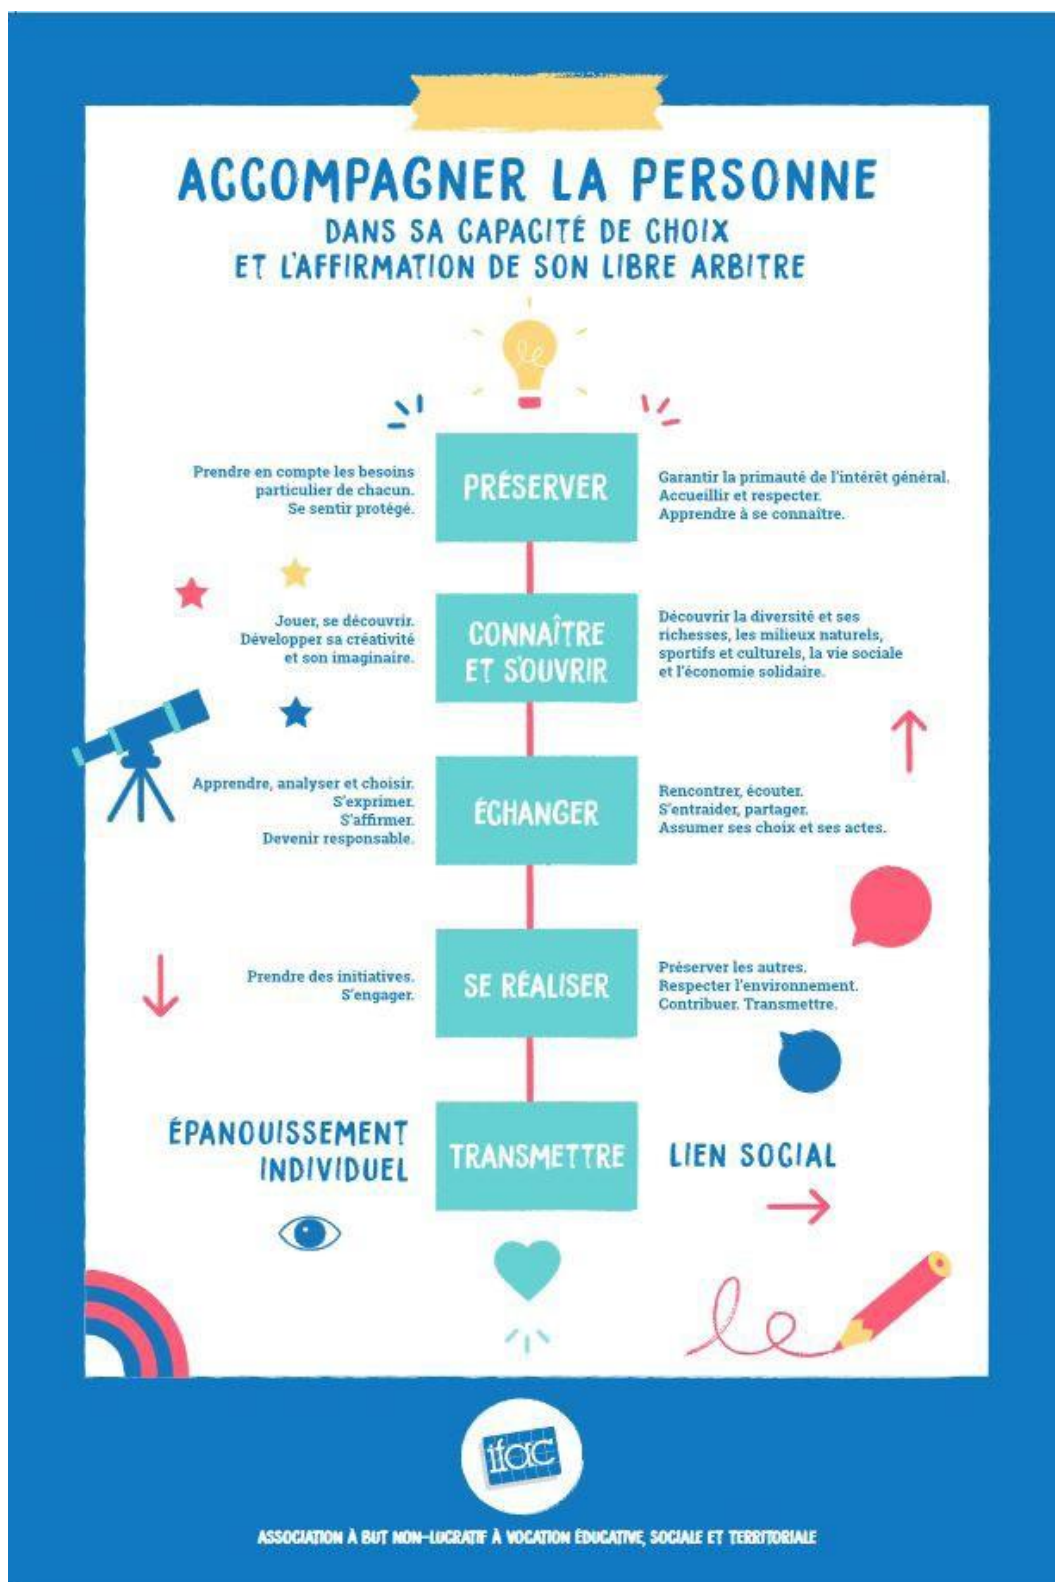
ACCOMPAGNER LA PERSONNE
DANS SA CAPACITÉ DE CHOIX
ET L'AFFIRMATION DE SON LIBRE ARBITRE

Prendre en compte les besoins particulier de chacun. Se sentir protégé.

PRÉSERVER

Garantir la primauté de l'intérêt général. Accueillir et respecter. Apprendre à se connaître.

Jouer, se découvrir. Développer sa créativité et son imaginaire.

CONNAÎTRE ET S'OUVRIR

Découvrir la diversité et ses richesses, les milieux naturels, sportifs et culturels, la vie sociale et l'économie solidaire.

Apprendre, analyser et choisir. S'exprimer. S'affirmer. Devenir responsable.

ÉCHANGER

Rencontrer, écouter. S'entraider, partager. Assumer ses choix et ses actes.

Prendre des initiatives. S'engager.

SE RÉALISER

Préserver les autres. Respecter l'environnement. Contribuer. Transmettre.

ÉPANOUISSEMENT INDIVIDUEL

TRANSMETTRE

LIEN SOCIAL

ifac

ASSOCIATION À BUT NON-LUCRATIF À VOCATION ÉDUCATIVE, SOCIALE ET TERRITORIALE